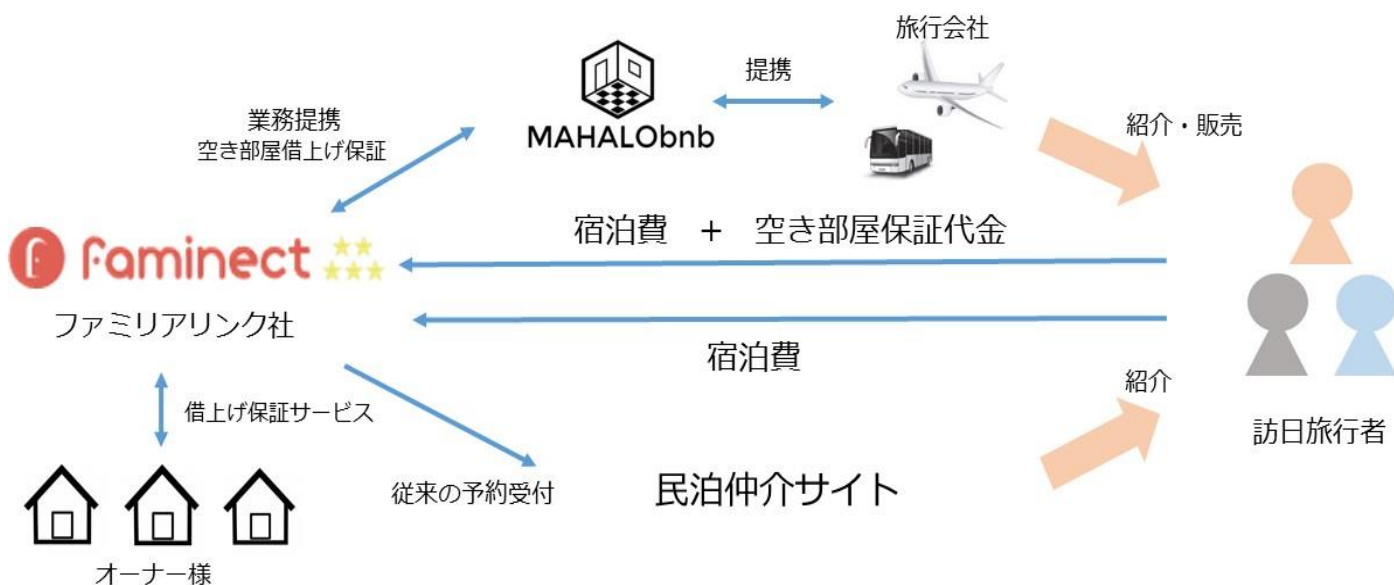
旅行会社

提携

MAHALObnb

業務提携
空き部屋借上げ保証

紹介・販売

faminect

ファミリアリンク社

宿泊費 ＋ 空き部屋保証代金

宿泊費

借上げ保証サービス

従来の予約受付

民泊仲介サイト

紹介

訪日旅行者

オーナー様